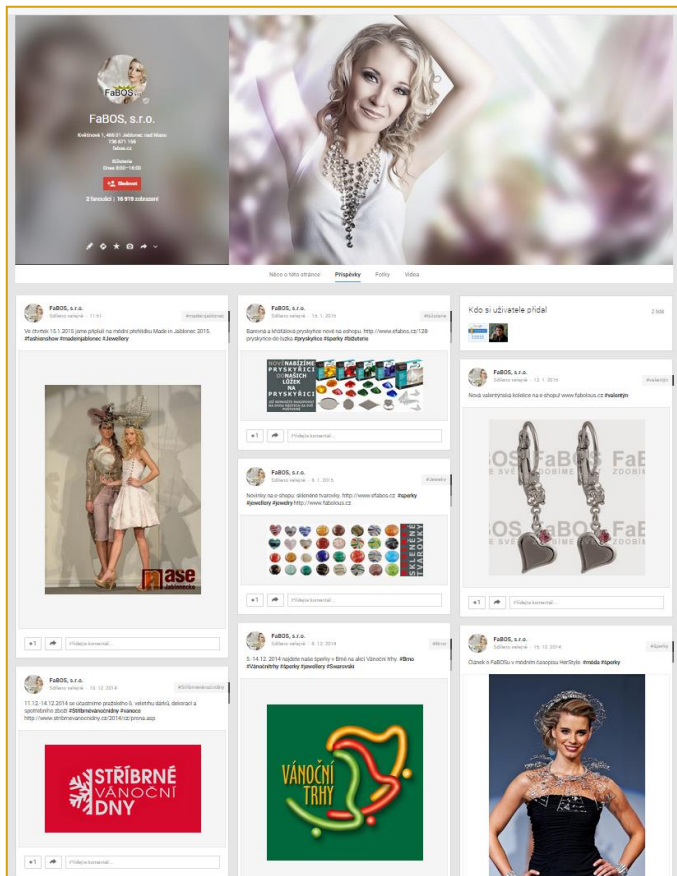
FaBOS

FaBOS, s.r.o.

Květinová 1, 466 01 Jablonec nad Nisou
736 671 155
fabos.cz

Bižuterie
Dnes 8:00–16:00

+1 Sledovat

2 fanoušci | 16 918 zobrazení

Něco o této stránce Příspěvky Fotky Videa

FaBOS, s.r.o.
Sdíleno veřejně · 11:41
#madeinjablonec

Ve čtvrtek 15.1.2015 jsme připluli na módní přehlídku Made in Jablonec 2015. #fashionshow #madeinjablonec #Jewellery

ase

+1 Přidejte komentář...

FaBOS, s.r.o.
Sdíleno veřejně · 19. 12. 2014
#Stříbrnévánoční dny

11.12.-14.12.2014 se účastníme prodejního 5. veletrhu dárků, dekorací a spotřebního zboží #Stříbrnévánočnídny #vanoce http://www.stribrnevanocnidny.cz/2014/cz/prona.asp

STŘÍBRNÉ VÁNOČNÍ DNY

+1 Přidejte komentář...

FaBOS, s.r.o.
Sdíleno veřejně · 14. 1. 2015
#bižuterie

Barevná a křišťálová pryskyřice nově na eshopu. http://www.efabos.cz/128 pryskyrice-do-luzka #pryskyřice #šperky #bižuterie

NOVĚ NABÍZÍME PRYSKYŘICI DO NAŠICH LŮŽEK NA PRYSKYŘICI

+1 Přidejte komentář...

FaBOS, s.r.o.
Sdíleno veřejně · 8. 1. 2015
#Jewelry

Novinky na e-shopu: skleněné tvarovky. http://www.efabos.cz #šperky #jewellery #jewelry http://www.fabolous.cz

SKLENĚNÉ TVAROVKY

+1 Přidejte komentář...

FaBOS, s.r.o.
Sdíleno veřejně · 8. 12. 2014
#Brno

5.-14.12.2014 najdete naše šperky v Brně na akci Vánoční trhy. #Brno #Vánočnítrhy #šperky #Jewellery #Swarovski

VÁNOČNÍ TRHY

Kdo si uživatele přidal
2 lidé

FaBOS, s.r.o.
Sdíleno veřejně · 12. 1. 2015
#valentýn

Nová valentýnská kolekce na e-shopu! www.fabolous.cz #valentýn

FaBOS FaBOS
ZDOBÍME SVĚT

+1 Přidejte komentář...

FaBOS, s.r.o.
Sdíleno veřejně · 15. 12. 2014
#šperky

Článek o FaBOSu v módním časopisu HerStyle. #móda #šperky